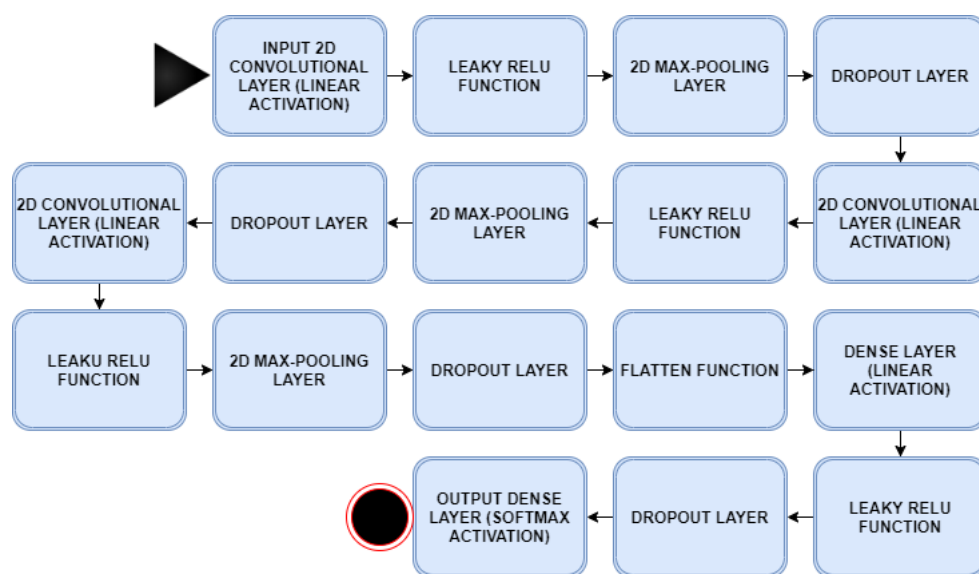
INPUT 2D CONVOLUTIONAL LAYER (LINEAR ACTIVATION)

LEAKY RELU FUNCTION

2D MAX-POOLING LAYER

DROPOUT LAYER

2D CONVOLUTIONAL LAYER (LINEAR ACTIVATION)

LEAKY RELU FUNCTION

2D MAX-POOLING LAYER

DROPOUT LAYER

2D CONVOLUTIONAL LAYER (LINEAR ACTIVATION)

LEAKU RELU FUNCTION

2D MAX-POOLING LAYER

DROPOUT LAYER

FLATTEN FUNCTION

DENSE LAYER (LINEAR ACTIVATION)

LEAKY RELU FUNCTION

DROPOUT LAYER

OUTPUT DENSE LAYER (SOFTMAX ACTIVATION)